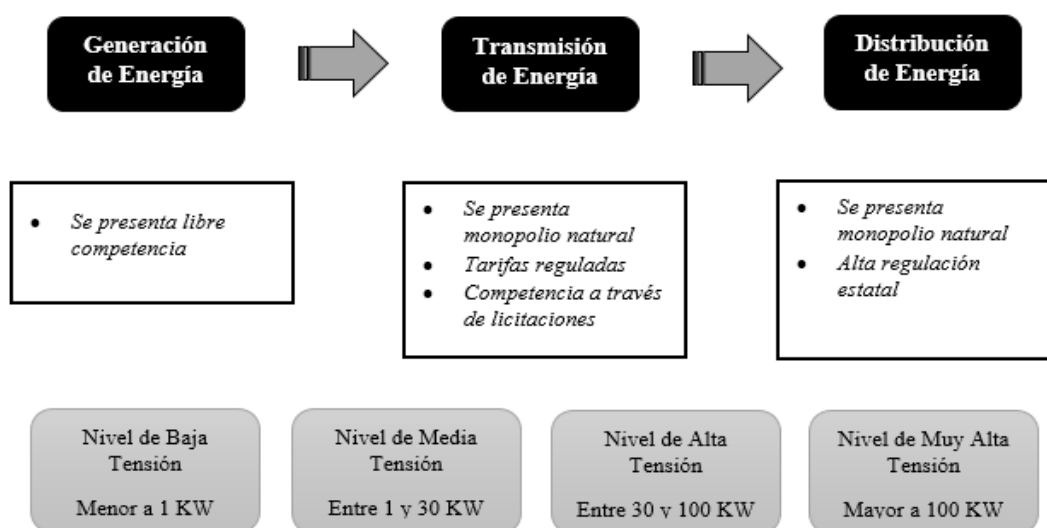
Generación de Energía

Transmisión de Energía

Distribución de Energía

• Se presenta libre competencia

• Se presenta monopolio natural
• Tarifas reguladas
• Competencia a través de licitaciones

• Se presenta monopolio natural
• Alta regulación estatal

Nivel de Baja Tensión

Menor a 1 KW

Nivel de Media Tensión

Entre 1 y 30 KW

Nivel de Alta Tensión

Entre 30 y 100 KW

Nivel de Muy Alta Tensión

Mayor a 100 KW